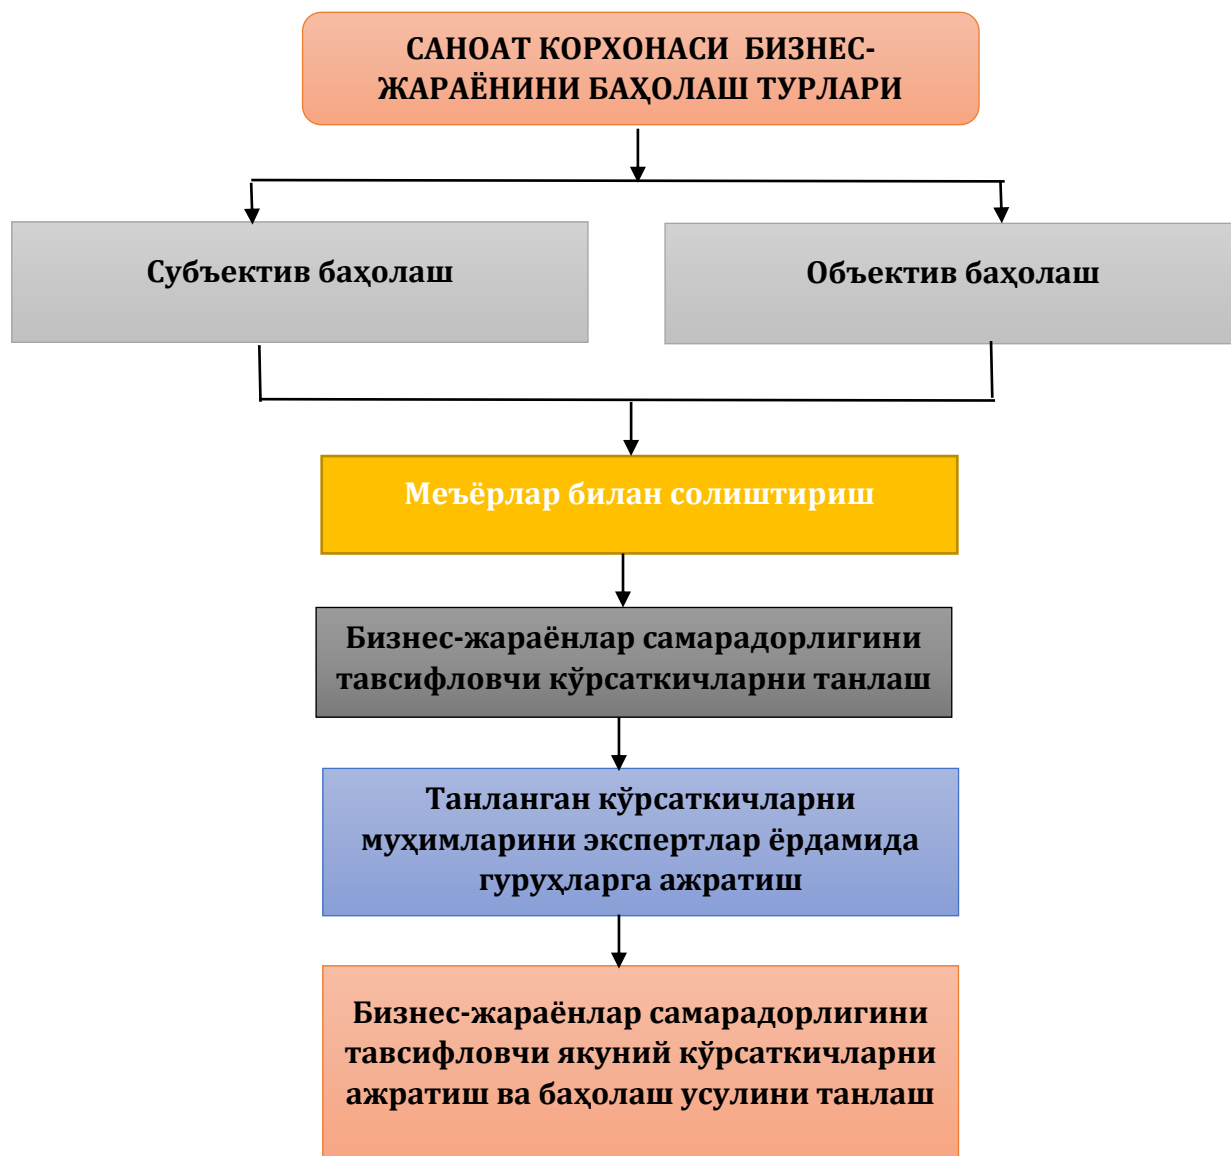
САНОАТ КОРХОНАСИ БИЗНЕС-ЖАРАЁНИНИ БАҲОЛАШ ТУРЛАРИ

Субъектив баҳолаш

Объектив баҳолаш

Меъёрлар билан солиштириш

Бизнес-жараёнлар самарадорлигини тавсифловчи кўрсаткичларни танлаш

Танланган кўрсаткичларни муҳимларини экспертлар ёрдамида гуруҳларга ажратиш

Бизнес-жараёнлар самарадорлигини тавсифловчи якуний кўрсаткичларни ажратиш ва баҳолаш усулини танлаш